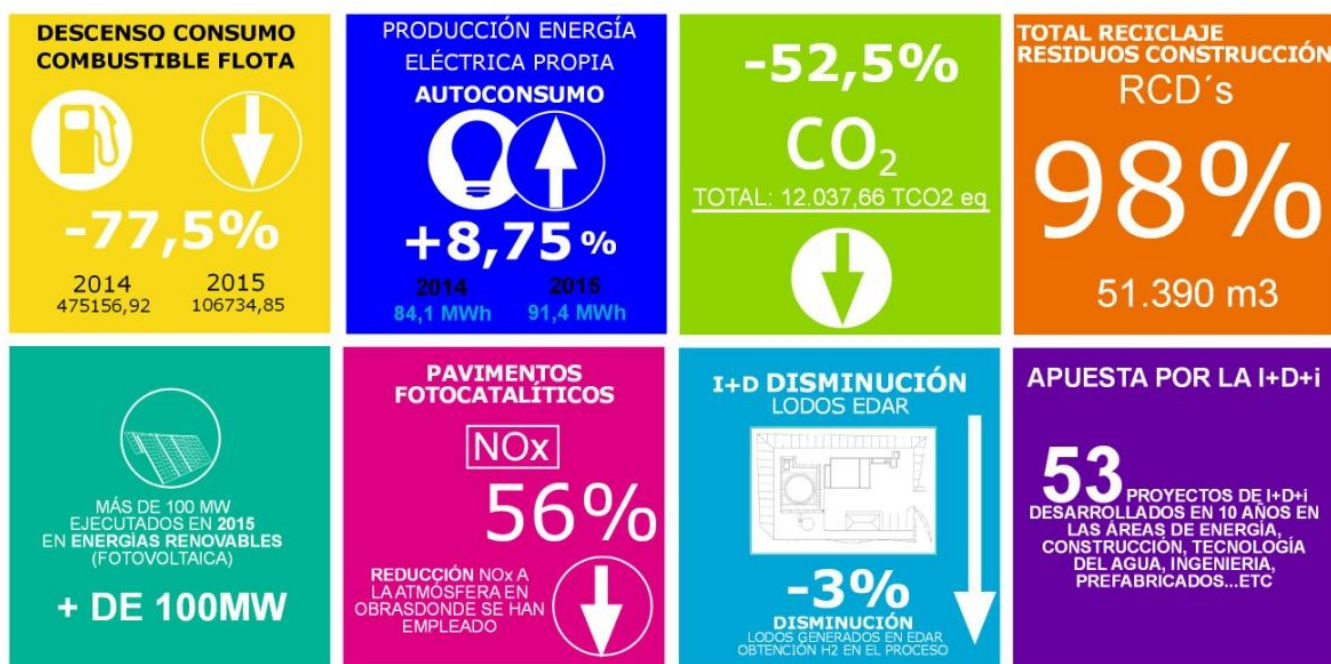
DESCENSO CONSUMO COMBUSTIBLE FLOTA

-77,5%

2014
475156,92

2015
106734,85

PRODUCCIÓN ENERGÍA ELÉCTRICA PROPIA

AUTOCONSUMO

+8,75 %

2014
84,1 MWh

2015
91,4 MWh

-52,5%

$CO_2$

TOTAL: 12.037,66 TCO2 eq

TOTAL RECICLAJE RESIDUOS CONSTRUCCIÓN

RCD´s

98%

51.390 m3

MÁS DE 100 MW EJECUTADOS EN 2015 EN ENERGÍAS RENOVABLES (FOTOVOLTAICA)

+ DE 100MW

PAVIMENTOS FOTOCATALÍTICOS

NOx

56%

REDUCCIÓN NOx A LA ATMÓSFERA EN OBRASDONDE SE HAN EMPLEADO

I+D DISMINUCIÓN
LODOS EDAR

-3%

DISMINUCIÓN
LODOS GENERADOS EN EDAR OBTENCIÓN H2 EN EL PROCESO

APUESTA POR LA I+D+i

53 PROYECTOS DE I+D+i DESARROLLADOS EN 10 AÑOS EN LAS ÁREAS DE ENERGÍA, CONSTRUCCIÓN, TECNOLOGÍA DEL AGUA, INGENIERIA, PREFABRICADOS...ETC